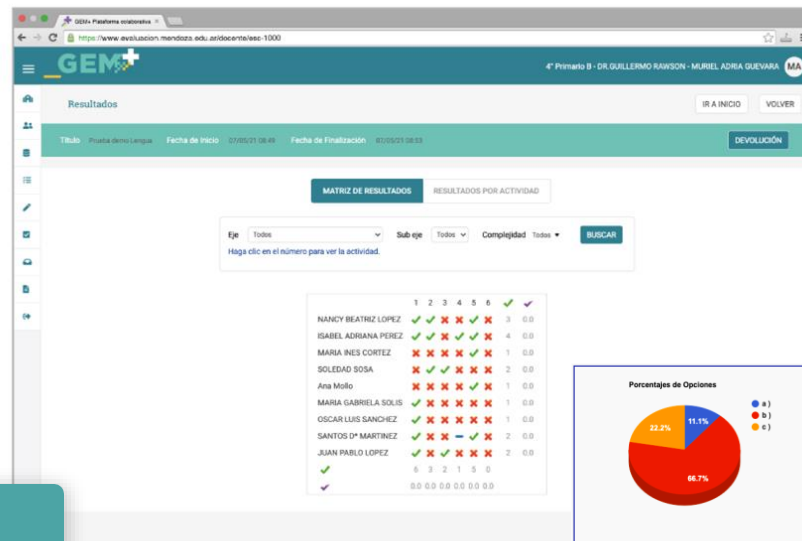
GEM+ Plataforma colaborativa ×

https://www.evaluacion.mendoza.edu.ar/docente/esc-1000

GEM+

4° Primario B - DR.GUILLERMO RAWSON - MURIEL ADRIA GUEVARA MA

Resultados

IR A INICIO VOLVER

Título Prueba demo Lengua Fecha de Inicio 07/05/21 08:49 Fecha de Finalización 07/05/21 08:53

DEVOLUCIÓN

MATRIZ DE RESULTADOS RESULTADOS POR ACTIVIDAD

Eje Todos Sub eje Todos Complejidad Todos BUSCAR

Haga clic en el número para ver la actividad.

| | 1 | 2 | 3 | 4 | 5 | 6 | ✓ | ✓ |
|---|---|---|---|---|---|---|---|---|
| NANCY BEATRIZ LOPEZ | ✓ | ✓ | ✗ | ✗ | ✓ | ✗ | 3 | 0.0 |
| ISABEL ADRIANA PEREZ | ✓ | ✓ | ✗ | ✓ | ✓ | ✗ | 4 | 0.0 |
| MARIA INES CORTEZ | ✗ | ✗ | ✗ | ✗ | ✓ | ✗ | 1 | 0.0 |
| SOLEDAD SOSA | ✗ | ✗ | ✓ | ✗ | ✓ | ✗ | 2 | 0.0 |
| Ana Mollo | ✗ | ✗ | ✗ | ✗ | ✓ | ✗ | 1 | 0.0 |
| MARIA GABRIELA SOLIS | ✓ | ✗ | ✗ | ✗ | ✗ | ✗ | 1 | 0.0 |
| OSCAR LUIS SANCHEZ | ✓ | ✗ | ✗ | ✗ | ✗ | ✗ | 1 | 0.0 |
| SANTOS D* MARTINEZ | ✓ | ✗ | ✗ | – | ✓ | ✗ | 2 | 0.0 |
| JUAN PABLO LOPEZ | ✓ | ✗ | ✓ | ✗ | ✗ | ✗ | 2 | 0.0 |
| ✓ | 6 | 3 | 2 | 1 | 5 | 0 | | |
| ✓ | 0.0 | 0.0 | 0.0 | 0.0 | 0.0 | 0.0 | | |

Porcentajes de Opciones

a)
b)
c)

11.1%
22.2%
66.7%